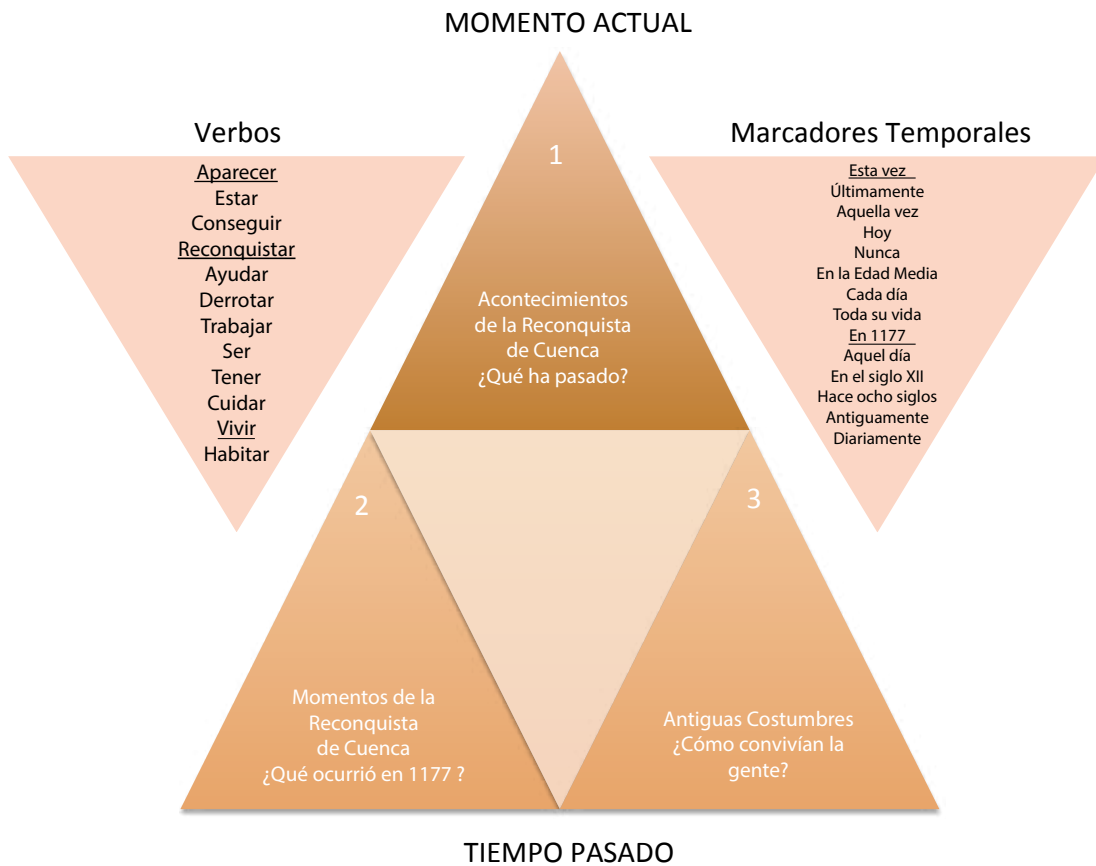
MOMENTO ACTUAL

Verbos

Aparecer
Estar
Conseguir
Reconquistar
Ayudar
Derrotar
Trabajar
Ser
Tener
Cuidar
Vivir
Habitar

1

Acontecimientos de la Reconquista de Cuenca
¿Qué ha pasado?

Marcadores Temporales

Esta vez
Últimamente
Aquella vez
Hoy
Nunca
En la Edad Media
Cada día
Toda su vida
En 1177
Aquel día
En el siglo XII
Hace ocho siglos
Antiguamente
Diariamente

2

Momentos de la Reconquista de Cuenca
¿Qué ocurrió en 1177 ?

3

Antiguas Costumbres
¿Cómo convivían la gente?

TIEMPO PASADO